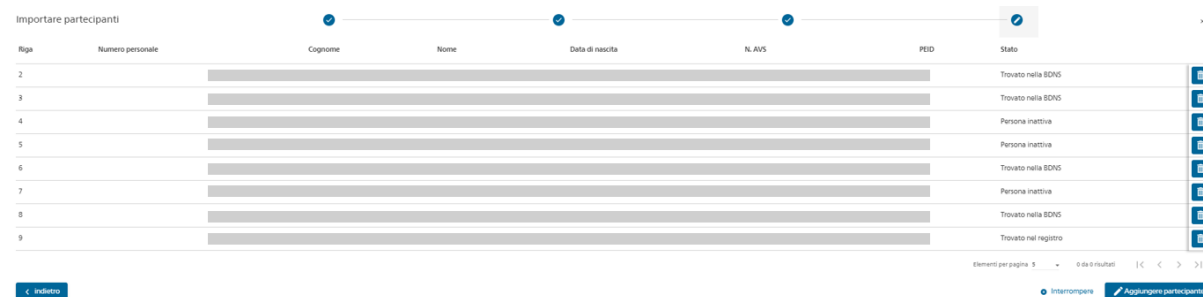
Importare partecipanti

| Riga | Numero personale | Cognome | Nome | Data di nascita | N. AVS | PEID | Stato |
|---|---|---|---|---|---|---|---|
| 2 | | | | | | | Trovato nella BDNS |
| 3 | | | | | | | Trovato nella BDNS |
| 4 | | | | | | | Persona inattiva |
| 5 | | | | | | | Persona inattiva |
| 6 | | | | | | | Trovato nella BDNS |
| 7 | | | | | | | Persona inattiva |
| 8 | | | | | | | Trovato nella BDNS |
| 9 | | | | | | | Trovato nel registro |

Elementi per pagina 5 0 da 0 risultati

indietro

Interrompere

Aggiungere partecipant